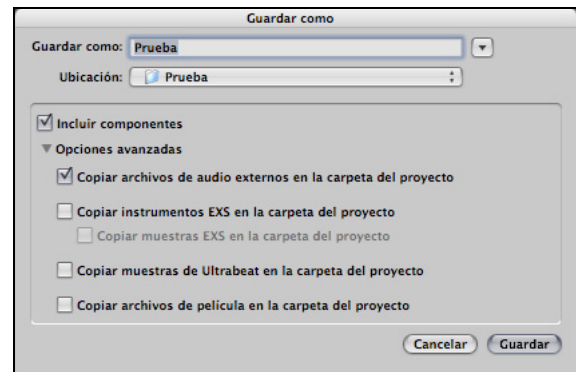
Guardar como

Guardar como: Prueba

Ubicación: Prueba

Incluir componentes

Opciones avanzadas

Copiar archivos de audio externos en la carpeta del proyecto

Copiar instrumentos EXS en la carpeta del proyecto

Copiar muestras EXS en la carpeta del proyecto

Copiar muestras de Ultrabeat en la carpeta del proyecto

Copiar archivos de película en la carpeta del proyecto

Cancelar Guardar